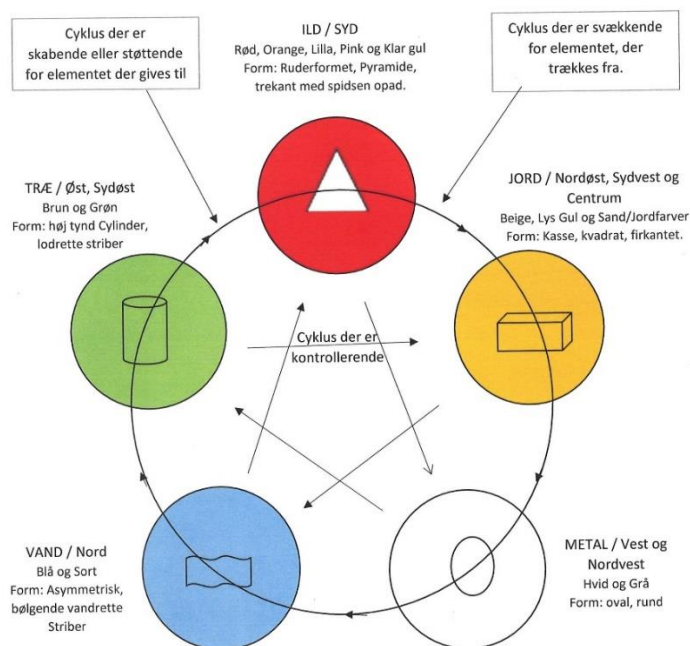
Cyklus der er skabende eller støttende for elementet der gives til

ILD / SYD
Rød, Orange, Lilla, Pink og Klar gul
Form: Ruderformet, Pyramide, trekant med spidsen opad.

Cyklus der er svækkende for elementet, der trækkes fra.

TRÆ / Øst, Sydøst
Brun og Grøn
Form: høj tynd Cylinder, lodrette striber

JORD / Nordøst, Sydvest og Centrum
Beige, Lys Gul og Sand/Jordfarver
Form: Kasse, kvadrat, firkantet.

Cyklus der er kontrollerende

VAND / Nord
Blå og Sort
Form: Asymmetrisk, bølgende vandrette Striber

METAL / Vest og Nordvest
Hvid og Grå
Form: oval, rund